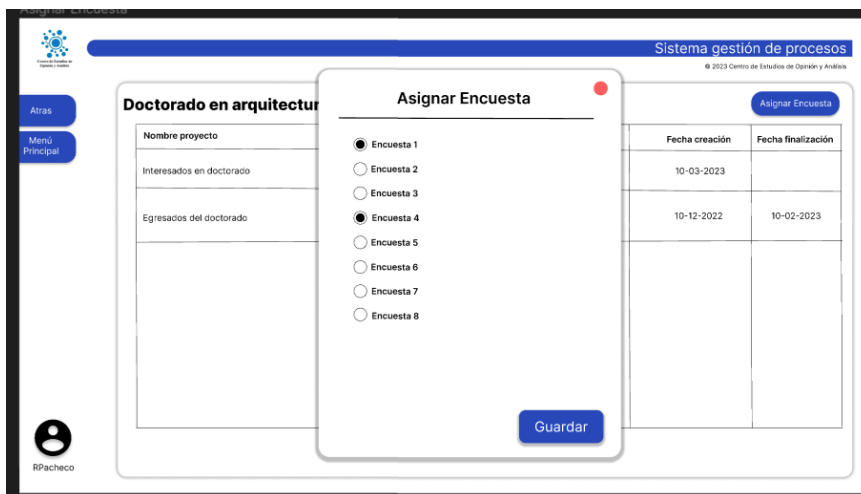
Asignar Encuesta

Centro de Estudios de Opinión y Análisis

Sistema gestión de procesos

© 2023 Centro de Estudios de Opinión y Análisis

Atras

Menú Principal

Doctorado en arquitectur

Asignar Encuesta

| Nombre proyecto | Fecha creación | Fecha finalización |
|---|---|---|
| Interesados en doctorado | 10-03-2023 | |
| Egresados del doctorado | 10-12-2022 | 10-02-2023 |

Asignar Encuesta

Encuesta 1
Encuesta 2
Encuesta 3
Encuesta 4
Encuesta 5
Encuesta 6
Encuesta 7
Encuesta 8

Guardar

RPacheco